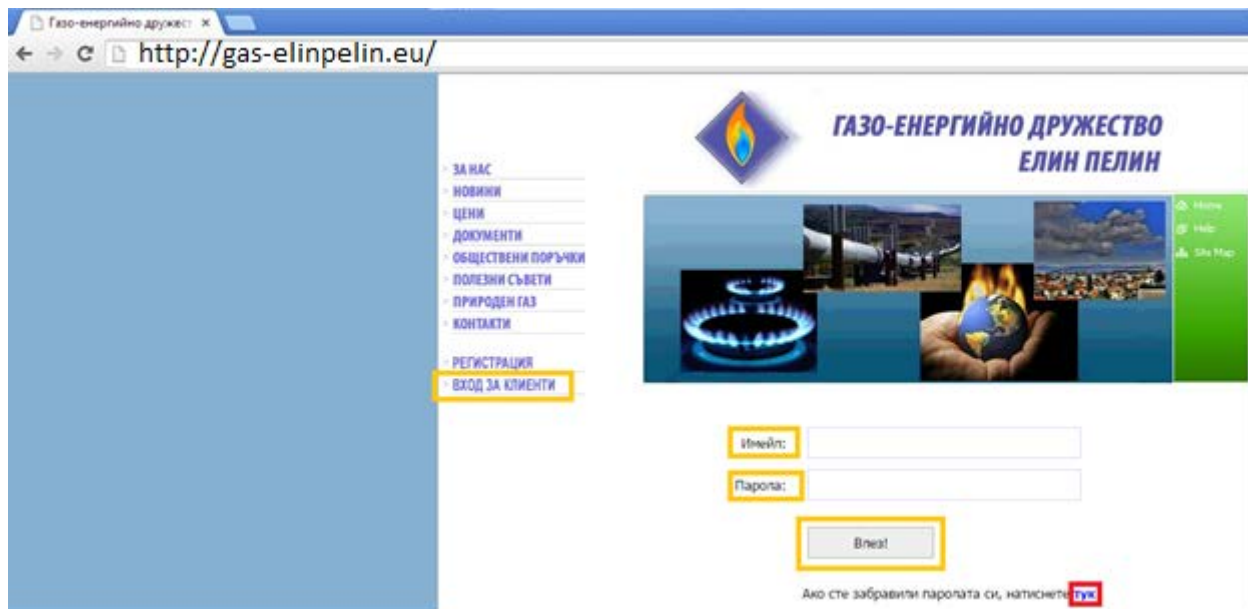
Газо-енергийно дружест ×

http://gas-elinpelin.eu/

ГАЗО-ЕНЕРГИЙНО ДРУЖЕСТВО ЕЛИН ПЕЛИН

ЗА НАС
НОВИНИ
ЦЕНИ
ДОКУМЕНТИ
ОБЩЕСТВЕНИ ПОРЪЧКИ
ПОЛЕЗНИ СЪВЕТИ
ПРИРОДЕН ГАЗ
КОНТАКТИ

РЕГИСТРАЦИЯ
ВХОД ЗА КЛИЕНТИ

Home
Help
Site Map

Имейл:
Парола:
Влез!

Ако сте забравили паролата си, натиснете тук